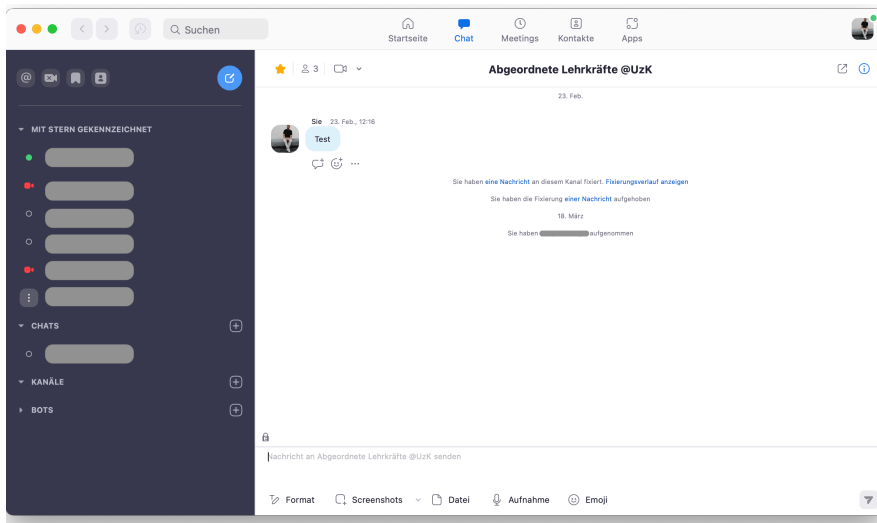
Suchen

Startseite Chat Meetings Kontakte Apps

MIT STERN GEKENNZEICHNET

CHATS

KANÄLE

BOTS

3

Abgeordnete Lehrkräfte @UzK

23. Feb.

Sie 23. Feb., 12:16

Test

Sie haben eine Nachricht an diesem Kanal fixiert. Fixierungsverlauf anzeigen

Sie haben die Fixierung einer Nachricht aufgehoben

18. März

Sie haben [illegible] aufgenommen

Nachricht an Abgeordnete Lehrkräfte @UzK senden

Format Screenshots Datei Aufnahme Emoji